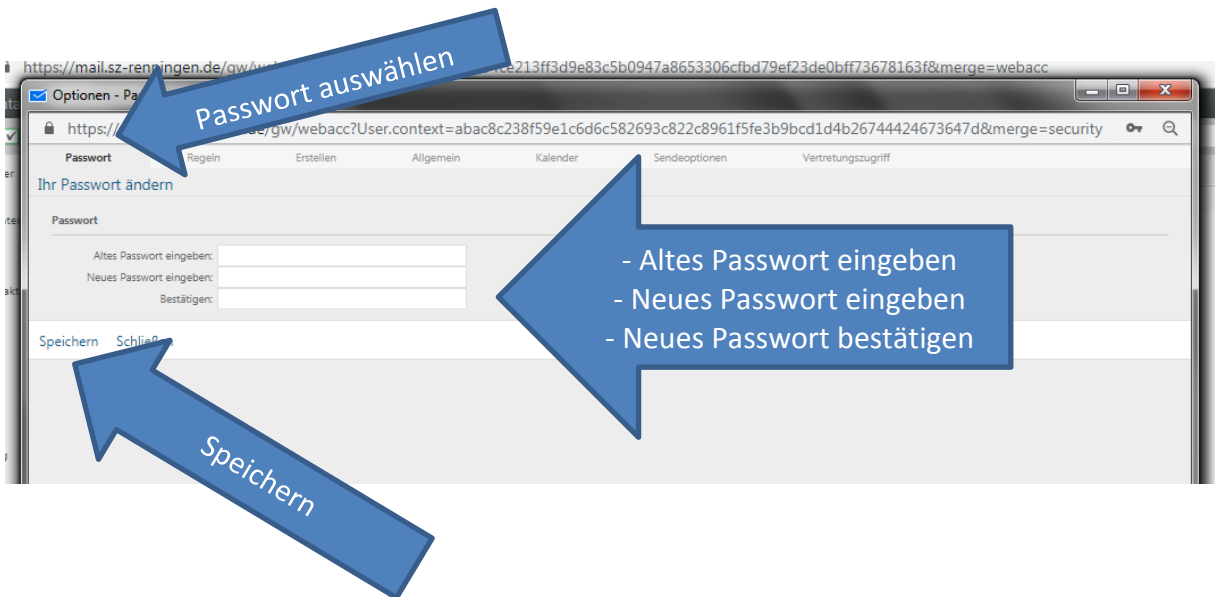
https://mail.sz-renningen.de/gw/w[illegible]ce213ff3d9e83c5b0947a8653306cfbd79ef23de0bff73678163f&merge=webacc

Optionen - Pa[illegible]

https://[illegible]de/gw/webacc?User.context=abac8c238f59e1c6d6c582693c822c8961f5fe3b9bcd1d4b26744424673647d&merge=security

Passwort auswählen

Passwort Regeln Erstellen Allgemein Kalender Sendeoptionen Vertretungszugriff

Ihr Passwort ändern

Passwort

Altes Passwort eingeben:
Neues Passwort eingeben:
Bestätigen:

- Altes Passwort eingeben
- Neues Passwort eingeben
- Neues Passwort bestätigen

Speichern Schließ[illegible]

Speichern